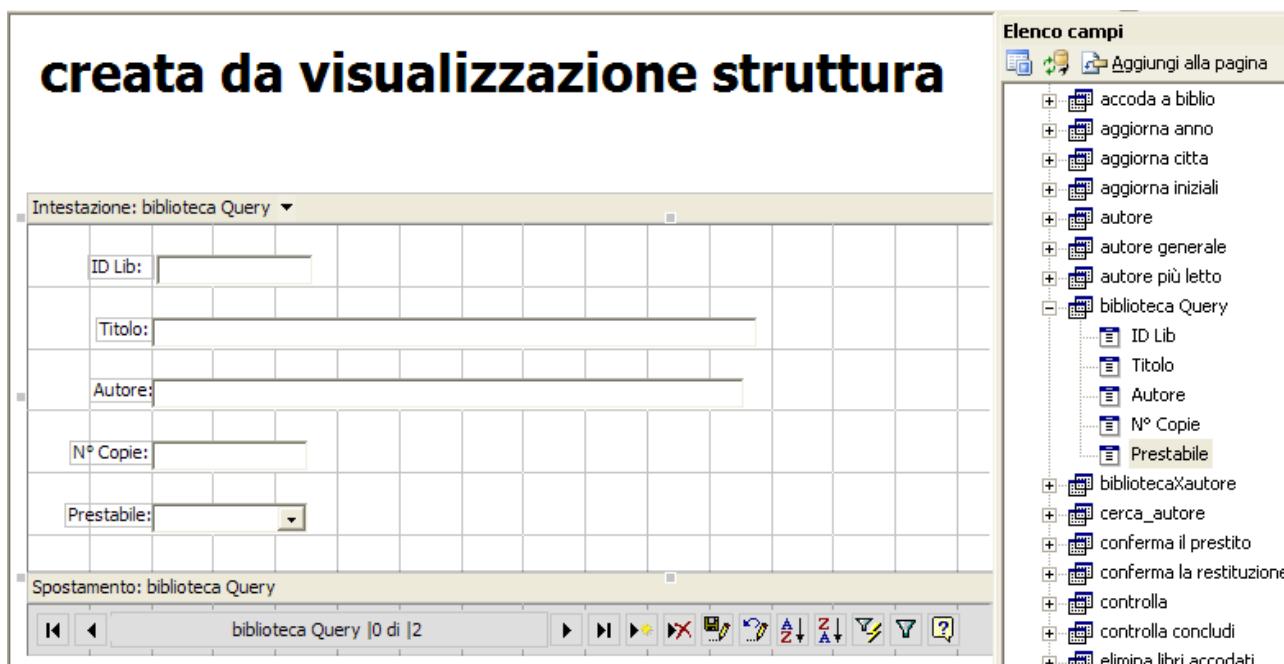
creata da visualizzazione struttura

Intestazione: biblioteca Query

ID Lib:

Titolo:

Autore:

N° Copie:

Prestabile:

Spostamento: biblioteca Query

biblioteca Query |0 di |2

Elenco campi

Aggiungi alla pagina

accoda a biblio
aggiorna anno
aggiorna citta
aggiorna iniziali
autore
autore generale
autore più letto
biblioteca Query
ID Lib
Titolo
Autore
N° Copie
Prestabile
bibliotecaXautore
cerca_autore
conferma il prestito
conferma la restituzione
controlla
controlla concludi
elimina libri accodati